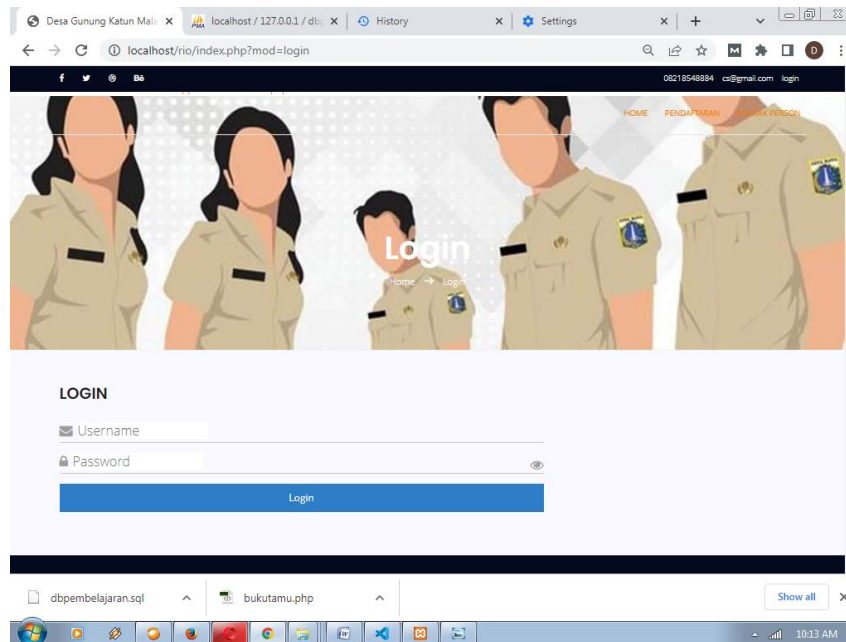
Desa Gunung Katun Mal ×
localhost / 127.0.0.1 / db ×
History ×
Settings ×
+

localhost/rio/index.php?mod=login

D

f Bē
08218548884 cs@gmail.com login

HOME PENDAFTARAN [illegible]AK PERSON

Login
Home → Login

LOGIN

Username
Password

Login

dbpembelajaran.sql
bukutamu.php
Show all

10:13 AM